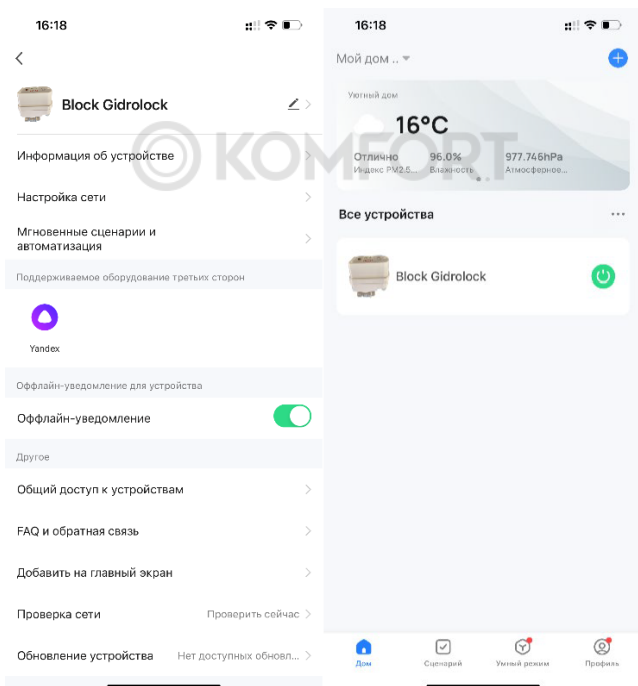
16:18

Block Gidrolock

Информация об устройстве

Настройка сети

Мгновенные сценарии и автоматизация

Поддерживаемое оборудование третьих сторон

Yandex

Оффлайн-уведомление для устройства

Оффлайн-уведомление

Другое

Общий доступ к устройствам

FAQ и обратная связь

Добавить на главный экран

Проверка сети Проверить сейчас

Обновление устройства Нет доступных обновл...

KOMFORT

16:18

Мой дом ..

Уютный дом

16°C

Отлично Индекс PM2.5 96.0% Влажность 977.745hPa Атмосферное...

Все устройства

Block Gidrolock

Дом Сценарий Умный режим Профиль